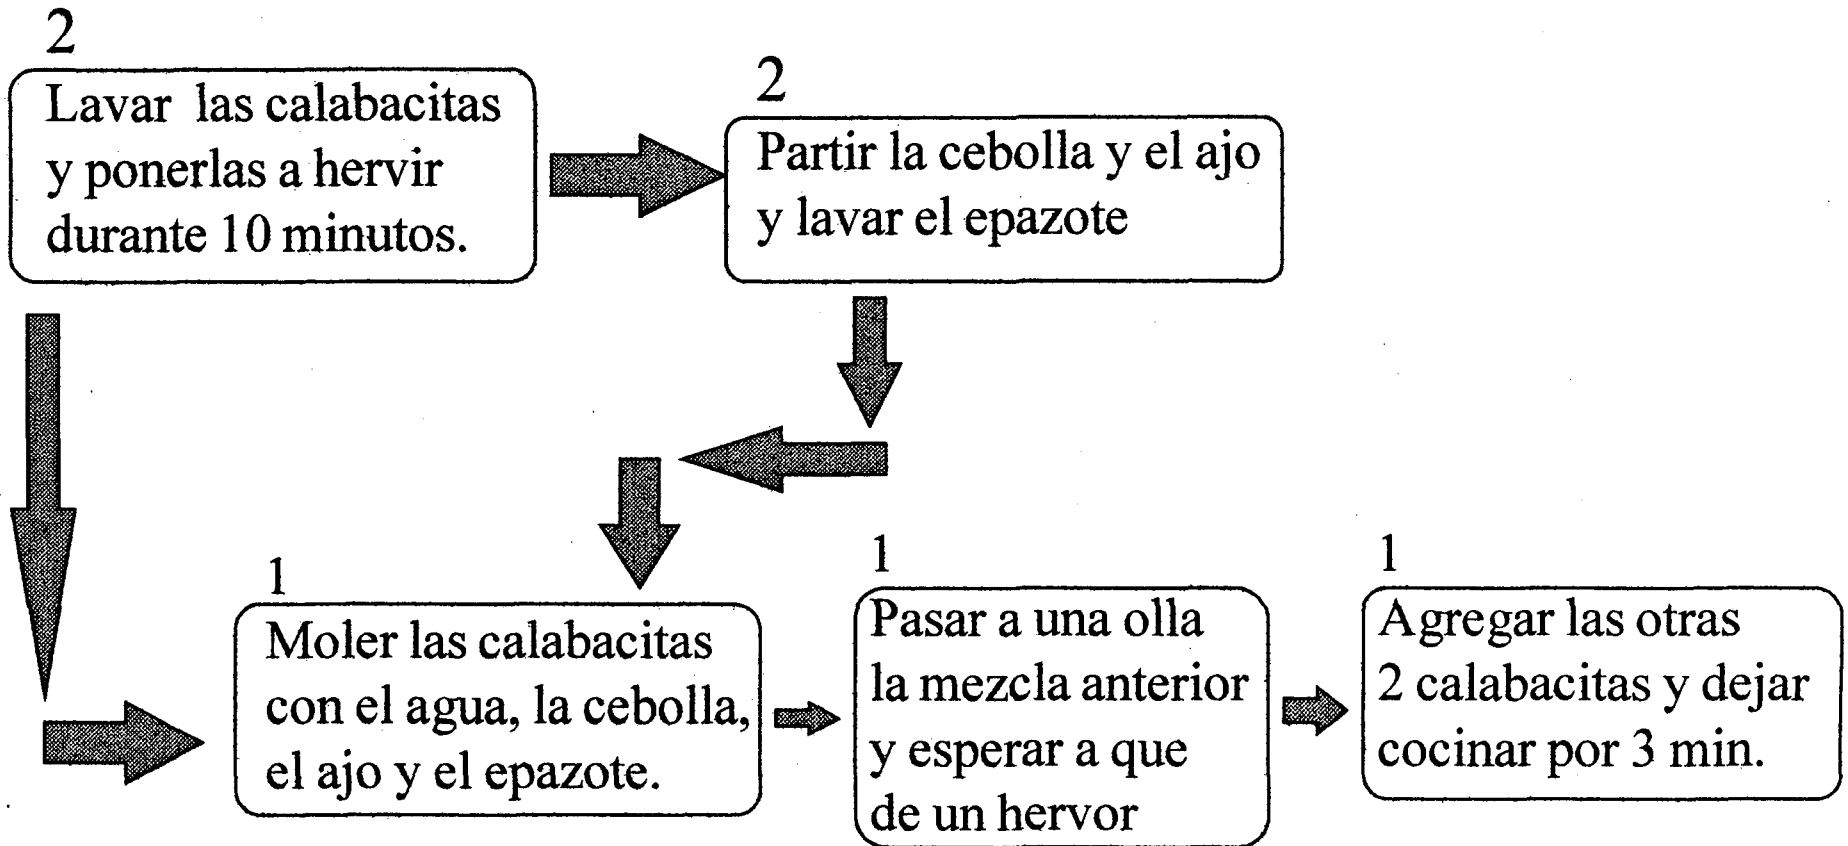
2
Lavar las calabacitas y ponerlas a hervir durante 10 minutos.

2
Partir la cebolla y el ajo y lavar el epazote

1
Moler las calabacitas con el agua, la cebolla, el ajo y el epazote.

1
Pasar a una olla la mezcla anterior y esperar a que de un hervor

1
Agregar las otras 2 calabacitas y dejar cocinar por 3 min.